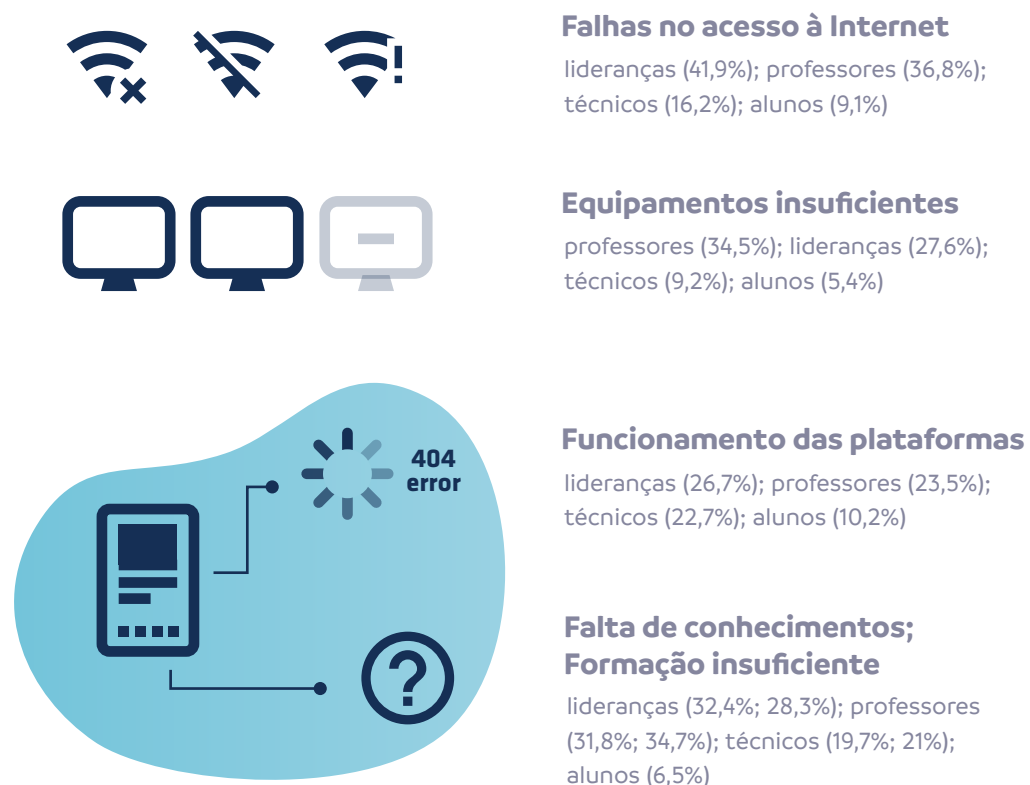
Falhas no acesso à Internet
lideranças (41,9%); professores (36,8%); técnicos (16,2%); alunos (9,1%)

Equipamentos insuficientes
professores (34,5%); lideranças (27,6%); técnicos (9,2%); alunos (5,4%)

404
error

Funcionamento das plataformas
lideranças (26,7%); professores (23,5%); técnicos (22,7%); alunos (10,2%)

Falta de conhecimentos; Formação insuficiente
lideranças (32,4%; 28,3%); professores (31,8%; 34,7%); técnicos (19,7%; 21%); alunos (6,5%)